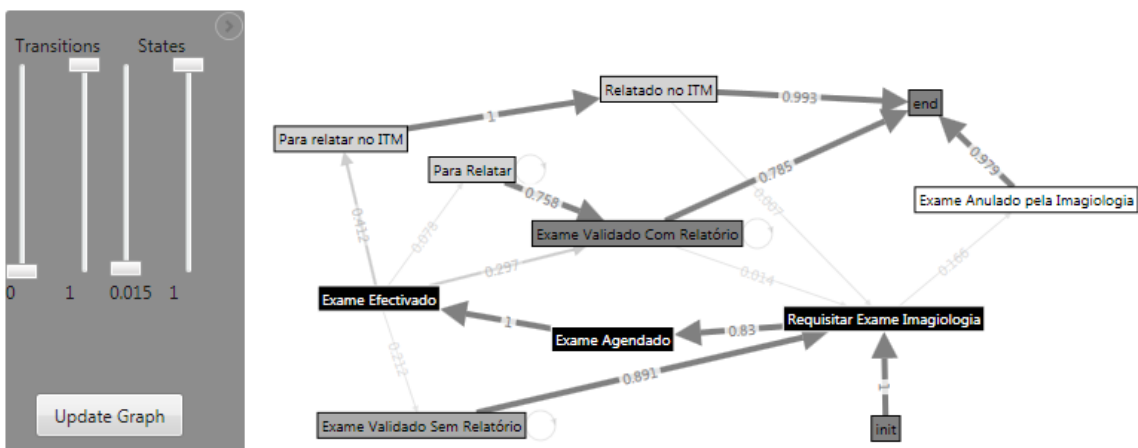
Transitions States

0 1 0.015 1

Update Graph

Relatado no ITM

end

Para relatar no ITM

1

0.993

Para Relatar

0.758

0.785

0.979

Exame Anulado pela Imagiologia

Exame Validado Com Relatório

0.097

0.412

0.076

0.297

0.014

0.166

Exame Efectivado

1

Exame Agendado

0.83

Requisitar Exame Imagiologia

0.212

0.891

1

Exame Validado Sem Relatório

init